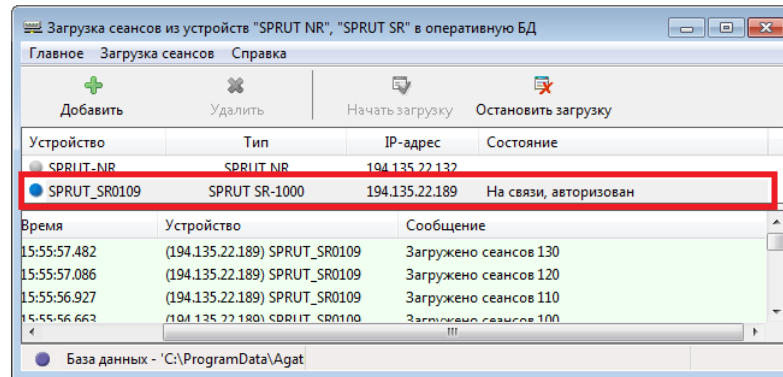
Загрузка сеансов из устройств "SPRUT NR", "SPRUT SR" в оперативную БД

Главное Загрузка сеансов Справка

Добавить Удалить Начать загрузку Остановить загрузку

| Устройство | Тип | IP-адрес | Состояние |
|---|---|---|---|
| SPRUT-NR | SPRUT NR | 194.135.22.132 | |
| SPRUT_SR0109 | SPRUT SR-1000 | 194.135.22.189 | На связи, авторизован |

| Время | Устройство | Сообщение |
|---|---|---|
| 15:55:57.482 | (194.135.22.189) SPRUT_SR0109 | Загружено сеансов 130 |
| 15:55:57.086 | (194.135.22.189) SPRUT_SR0109 | Загружено сеансов 120 |
| 15:55:56.927 | (194.135.22.189) SPRUT_SR0109 | Загружено сеансов 110 |
| 15:55:56.663 | (194.135.22.189) SPRUT_SR0109 | Загружено сеансов 100 |

База данных - 'C:\ProgramData\Agat